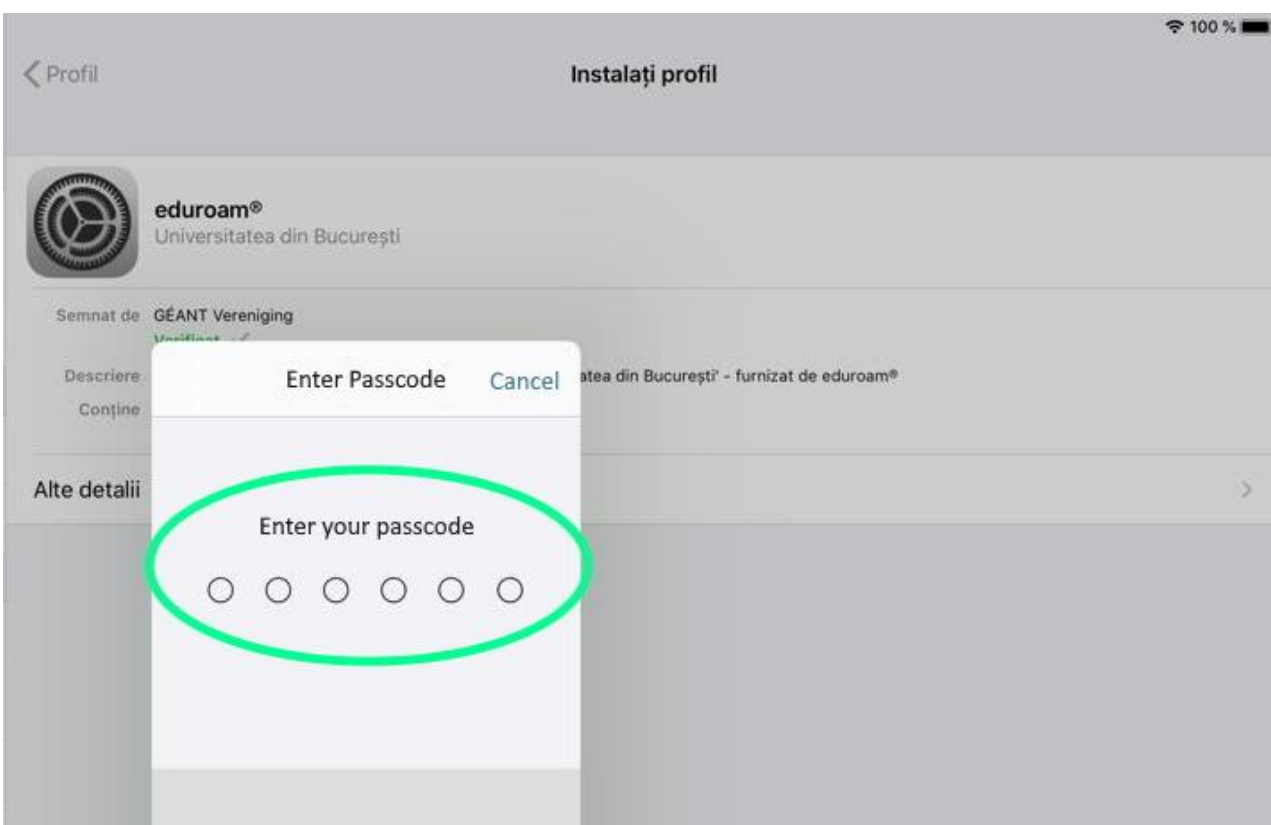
100 %

Profil

Instalați profil

eduroam®
Universitatea din București

Semnat de GÉANT Vereniging
Verificat ✓

Descriere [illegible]atea din București' - furnizat de eduroam®

Conține

Alte detalii

Enter Passcode Cancel

Enter your passcode